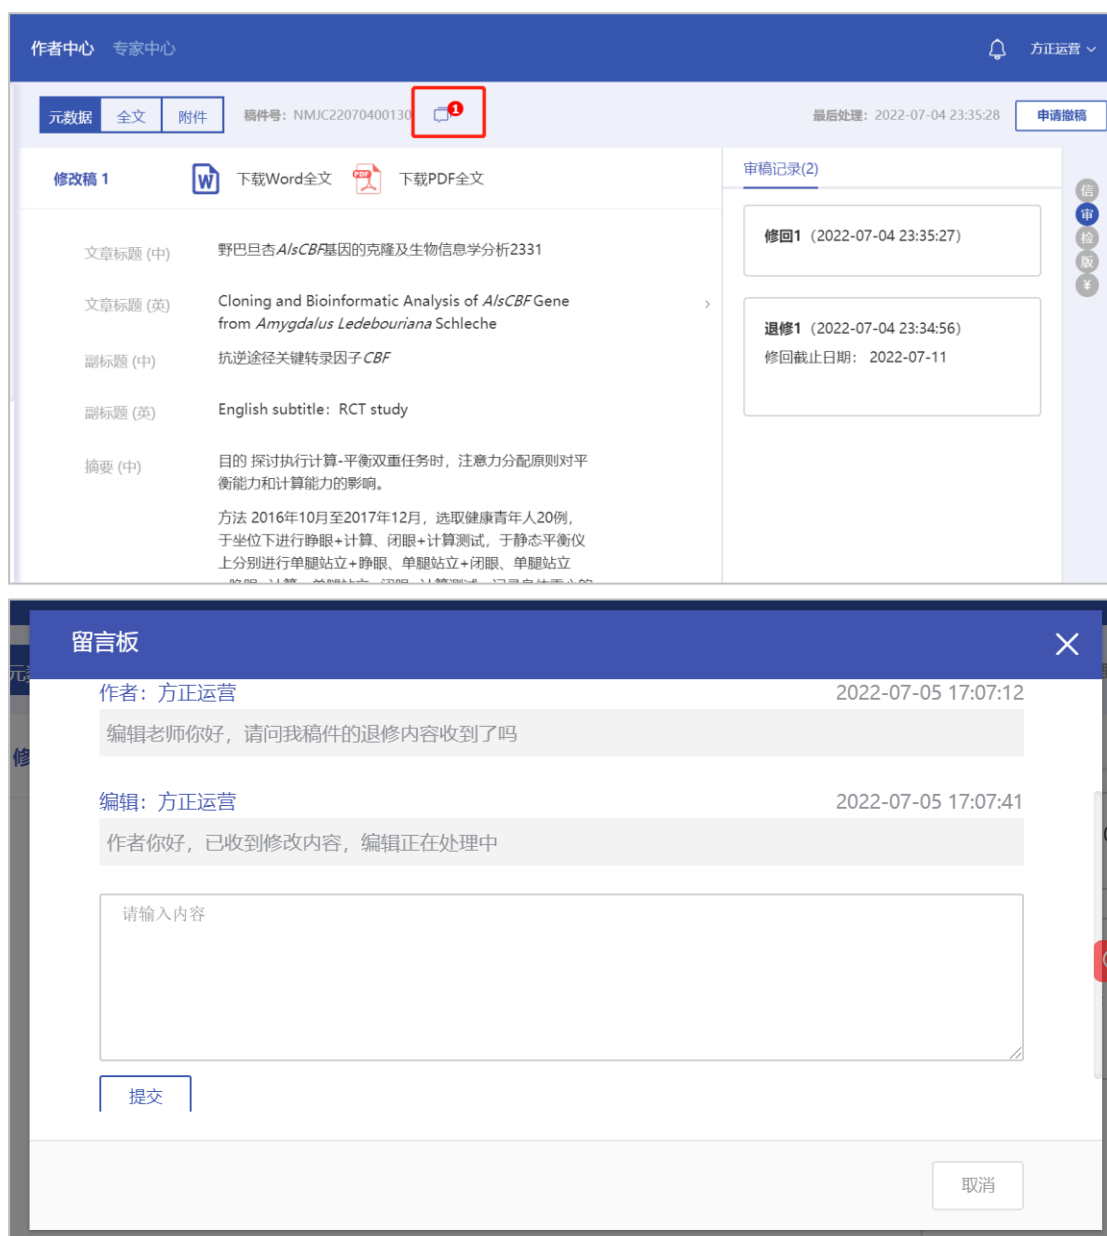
作者中心 专家中心

方正运营

元数据 全文 附件 稿件号：NMJC22070400130 1

最后处理：2022-07-04 23:35:28 申请撤稿

修改稿 1 下载Word全文 下载PDF全文

审稿记录(2)

信 审 检 版 ¥

文章标题 (中) 野巴旦杏*AlsCBF*基因的克隆及生物信息学分析2331

文章标题 (英) Cloning and Bioinformatic Analysis of *AlsCBF* Gene from *Amygdalus Ledebouriana* Schleche

副标题 (中) 抗逆途径关键转录因子*CBF*

副标题 (英) English subtitle：RCT study

摘要 (中) 目的 探讨执行计算-平衡双重任务时，注意力分配原则对平衡能力和计算能力的影响。

方法 2016年10月至2017年12月，选取健康青年人20例，于坐位下进行睁眼+计算、闭眼+计算测试，于静态平衡仪上分别进行单腿站立+睁眼、单腿站立+闭眼、单腿站立

修回1（2022-07-04 23:35:27）

退修1（2022-07-04 23:34:56）
修回截止日期：2022-07-11

留言板

作者：方正运营 2022-07-05 17:07:12
编辑老师你好，请问我稿件的退修内容收到了吗

编辑：方正运营 2022-07-05 17:07:41
作者你好，已收到修改内容，编辑正在处理中

请输入内容

提交

取消